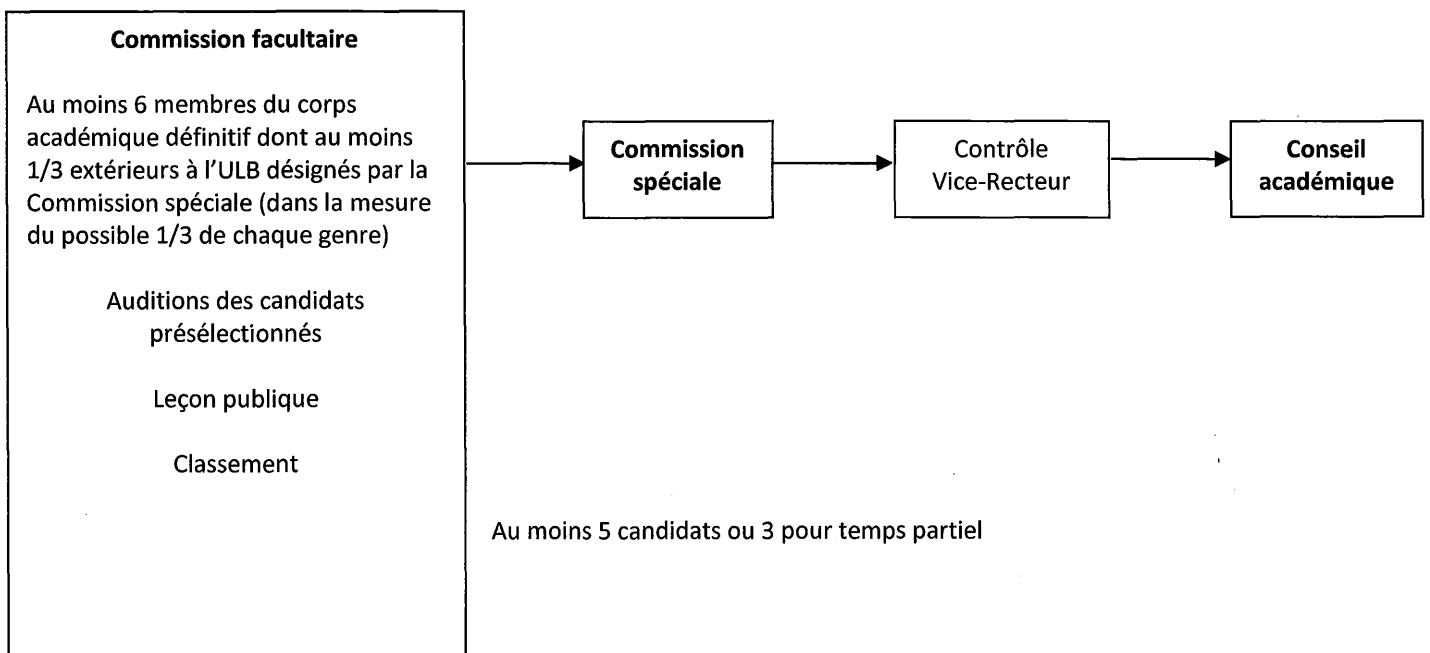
Commission facultaire

Au moins 6 membres du corps académique définitif dont au moins 1/3 extérieurs à l'ULB désignés par la Commission spéciale (dans la mesure du possible 1/3 de chaque genre)

Auditions des candidats présélectionnés

Leçon publique

Classement

Commission spéciale

Contrôle Vice-Recteur

Conseil académique

Au moins 5 candidats ou 3 pour temps partiel